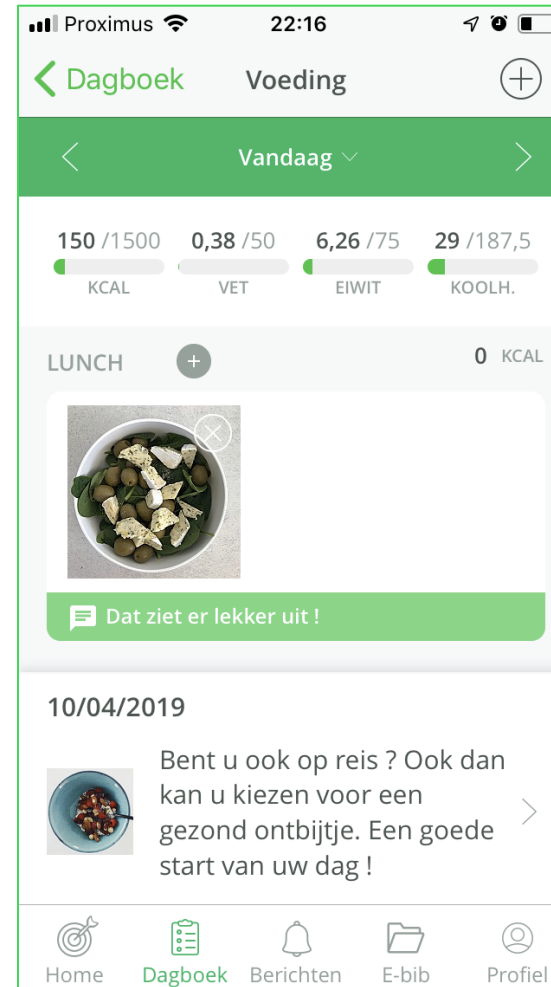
Proximus 22:16

Dagboek Voeding

Vandaag

150 /1500 KCAL
0,38 /50 VET
6,26 /75 EIWIT
29 /187,5 KOOLH.

LUNCH 0 KCAL

Dat ziet er lekker uit !

10/04/2019

Bent u ook op reis ? Ook dan kan u kiezen voor een gezond ontbijtje. Een goede start van uw dag !

Home Dagboek Berichten E-bib Profiel